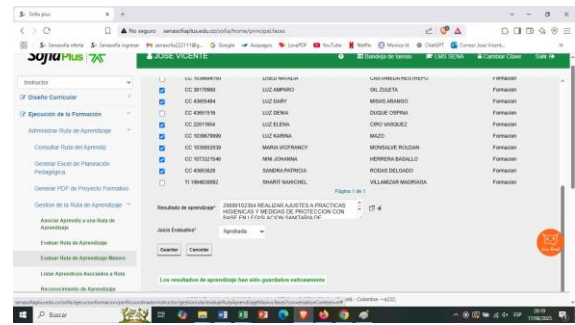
Sofia plus ×

No seguro senasofiaplus.edu.co/sofia/home/principal.faces

Senasofia oferta | Senasofia ingresar | senasofia221116g... | Google | Aospages | LoveKDF | YouTube | Netflix | Monica IA | ChatGPT | Correo: Jose Vicent...

SofiaPlus | JOSE VICENTE | Bandeja de tareas | LMS SENA | Cambiar Clave | Salir

Instructor

Diseño Curricular

Ejecución de la Formación

Administrar Ruta de Aprendizaje

Consultar Ruta del Aprendiz

Generar Excel de Planeación Pedagógica

Generar PDF de Proyecto Formativo

Gestion de la Ruta de Aprendizaje

Asociar Aprendiz a una Ruta de Aprendizaje

Evaluar Ruta de Aprendizaje

Evaluar Ruta de Aprendizaje Masivo

Listar Aprendices Asociados a Ruta

Reconocimiento de Aprendizaje

| | CC 1038994700 | LISED NATALIA | CASTAÑEDA RESTREPO | Formacion |
|---|---|---|---|---|
| ☑ | CC 39170980 | LUZ AMPARO | GIL ZULETA | Formacion |
| ☑ | CC 43655484 | LUZ DARY | MISAS ARANGO | Formacion |
| ☐ | CC 43651516 | LUZ DENIA | DUQUE OSPINA | Formacion |
| ☑ | CC 22011854 | LUZ ELENA | CIRO VASQUEZ | Formacion |
| ☑ | CC 1036679699 | LUZ KARINA | MAZO | Formacion |
| ☑ | CC 1035952839 | MARIA MCFRANCY | MONSALVE ROLDAN | Formacion |
| ☑ | CC 1073321546 | NINI JOHANNA | HERRERA BASALLO | Formacion |
| ☑ | CC 43653629 | SANDRA PATRICIA | RODAS DELGADO | Formacion |
| ☐ | TI 1004838892 | SHARIT NAHICHEL | VILLAMIZAR MADRIGAL | Formacion |

Página 1 de 1

Resultado de aprendizaje* 2808010304 REALIZAR AJUSTES A PRACTICAS HIGIENICAS Y MEDIDAS DE PROTECCION CON BASE EN LEGISLACION SANITARIA DE

Juicio Evaluativo* Aprobado

Guardar Cancelar

Los resultados de aprendizaje han sido guardados exitosamente

senasofiaplus.edu.co/sofia/apps/... 

Buscar

ESP LAA 17/06/2025